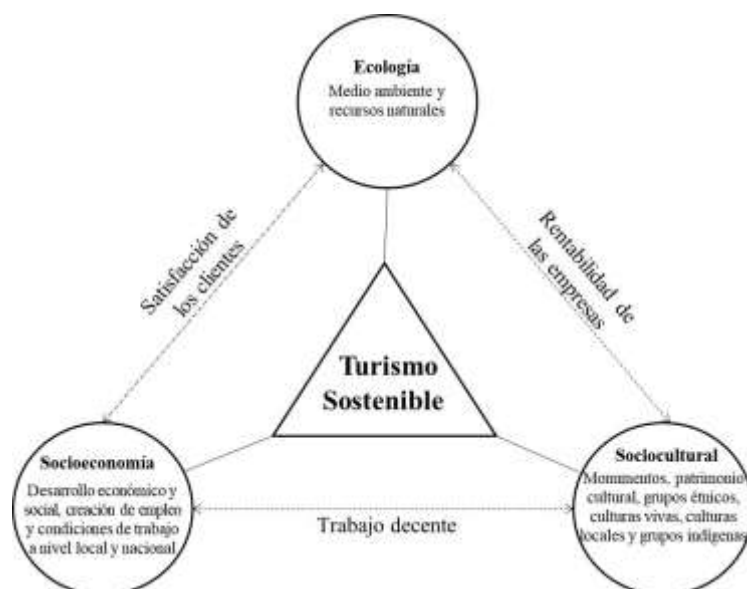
Ecología
Medio ambiente y recursos naturales

Satisfacción de los clientes

Rentabilidad de las empresas

Turismo Sostenible

Socioeconomía
Desarrollo económico y social, creación de empleo y condiciones de trabajo a nivel local y nacional

Trabajo decente

Sociocultural
Monumentos, patrimonio cultural, grupos étnicos, culturas vivas, culturas locales y grupos indígenas